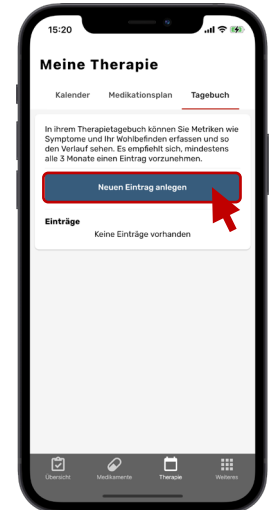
15:20

Meine Therapie

Kalender Medikationsplan Tagebuch

In ihrem Therapietagebuch können Sie Metriken wie Symptome und Ihr Wohlbefinden erfassen und so den Verlauf sehen. Es empfiehlt sich, mindestens alle 3 Monate einen Eintrag vorzunehmen.

Neuen Eintrag anlegen

Einträge

Keine Einträge vorhanden

Übersicht Medikamente Therapie Weiteres